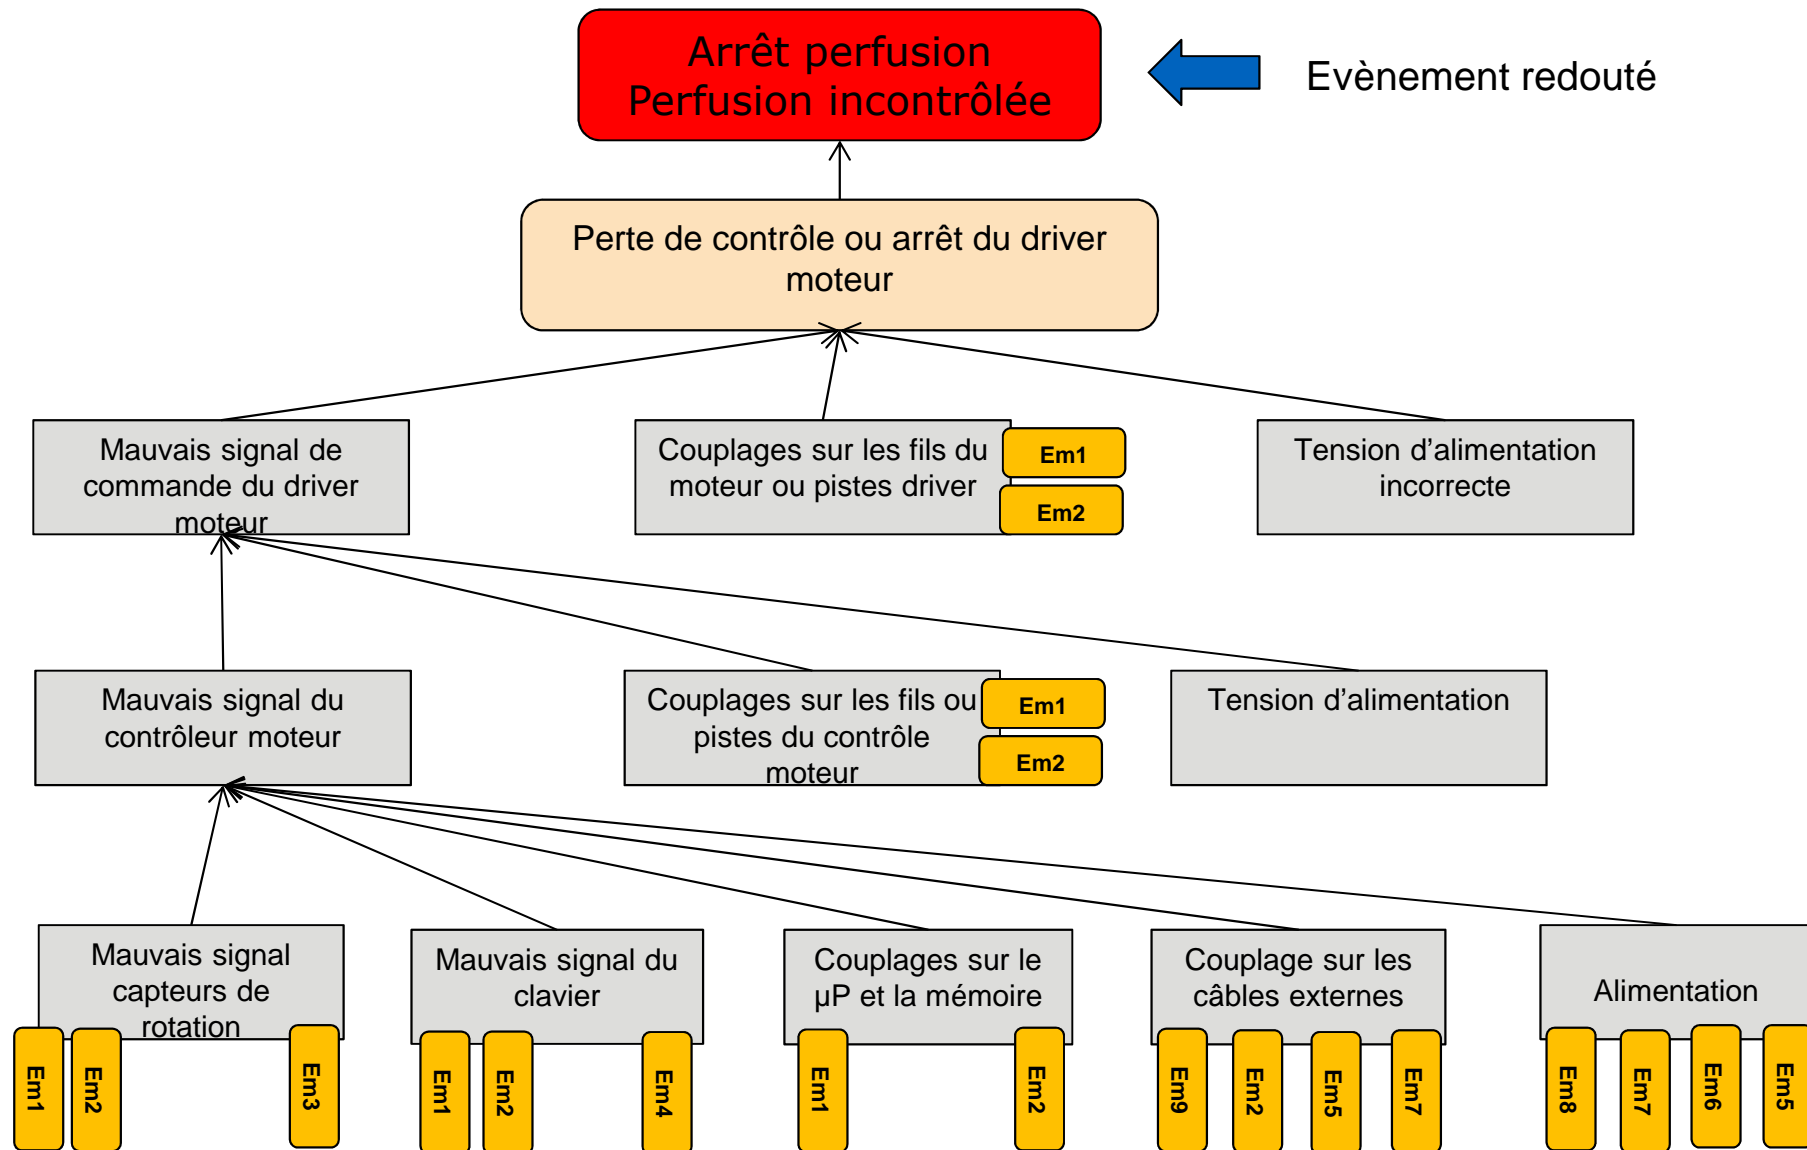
Arrêt perfusion
Perfusion incontrôlée

Evènement redouté

Perte de contrôle ou arrêt du driver moteur

Mauvais signal de commande du driver moteur

Couplages sur les fils du moteur ou pistes driver

Em1

Em2

Tension d’alimentation incorrecte

Mauvais signal du contrôleur moteur

Couplages sur les fils ou pistes du contrôle moteur

Em1

Em2

Tension d’alimentation

Mauvais signal capteurs de rotation

Em1 Em2 Em3

Mauvais signal du clavier

Em1 Em2 Em4

Couplages sur le µP et la mémoire

Em1 Em2

Couplage sur les câbles externes

Em9 Em2 Em5 Em7

Alimentation

Em8 Em7 Em6 Em5